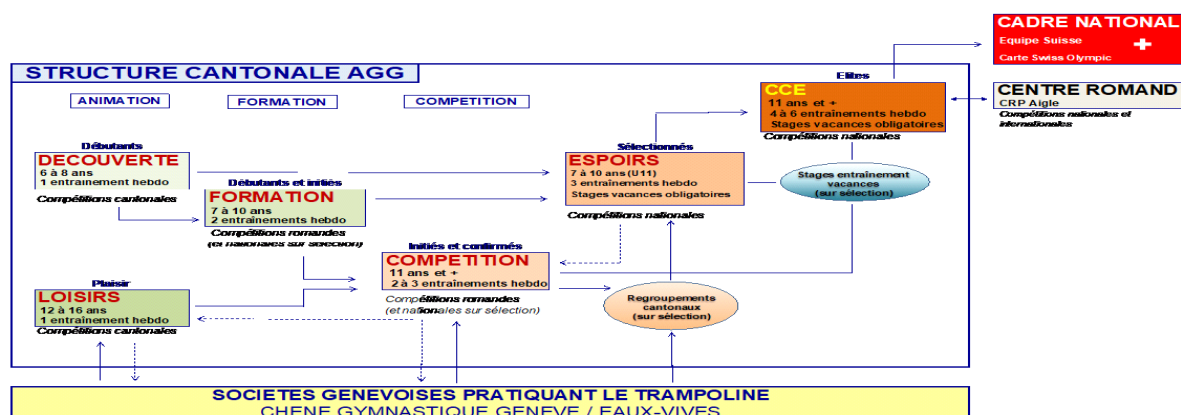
CADRE NATIONAL
Equipe Suisse
Carte Swiss Olympic

STRUCTURE CANTONALE AGG

ANIMATION
FORMATION
COMPETITION

Elites
CCE
11 ans et +
4 à 6 entrainements hebdo
Stages vacances obligatoires
Compétitions nationales

CENTRE ROMAND
CRP Aigle
Compétitions nationales et internationales

Débutants
DECOUVERTE
6 à 8 ans
1 entrainement hebdo
Compétitions cantonales

Débutants et initiés
FORMATION
7 à 10 ans
2 entrainements hebdo
Compétitions romandes
(et nationales sur sélection)

Sélectionnés
ESPOIRS
7 à 10 ans (U11)
3 entrainements hebdo
Stages vacances obligatoires
Compétitions nationales

Stages entraînement vacances
(sur sélection)

Initiés et confirmés
COMPETITION
11 ans et +
2 à 3 entrainements hebdo
Compétitions romandes
(et nationales sur sélection)

Plaisir
LOISIRS
12 à 16 ans
1 entrainement hebdo
Compétitions cantonales

Regroupements cantonaux
(sur sélection)

SOCIETES GENEVOISES PRATIQUANT LE TRAMPOLINE
CHENE GYMNASTIQUE GENEVE / EAUX-VIVES